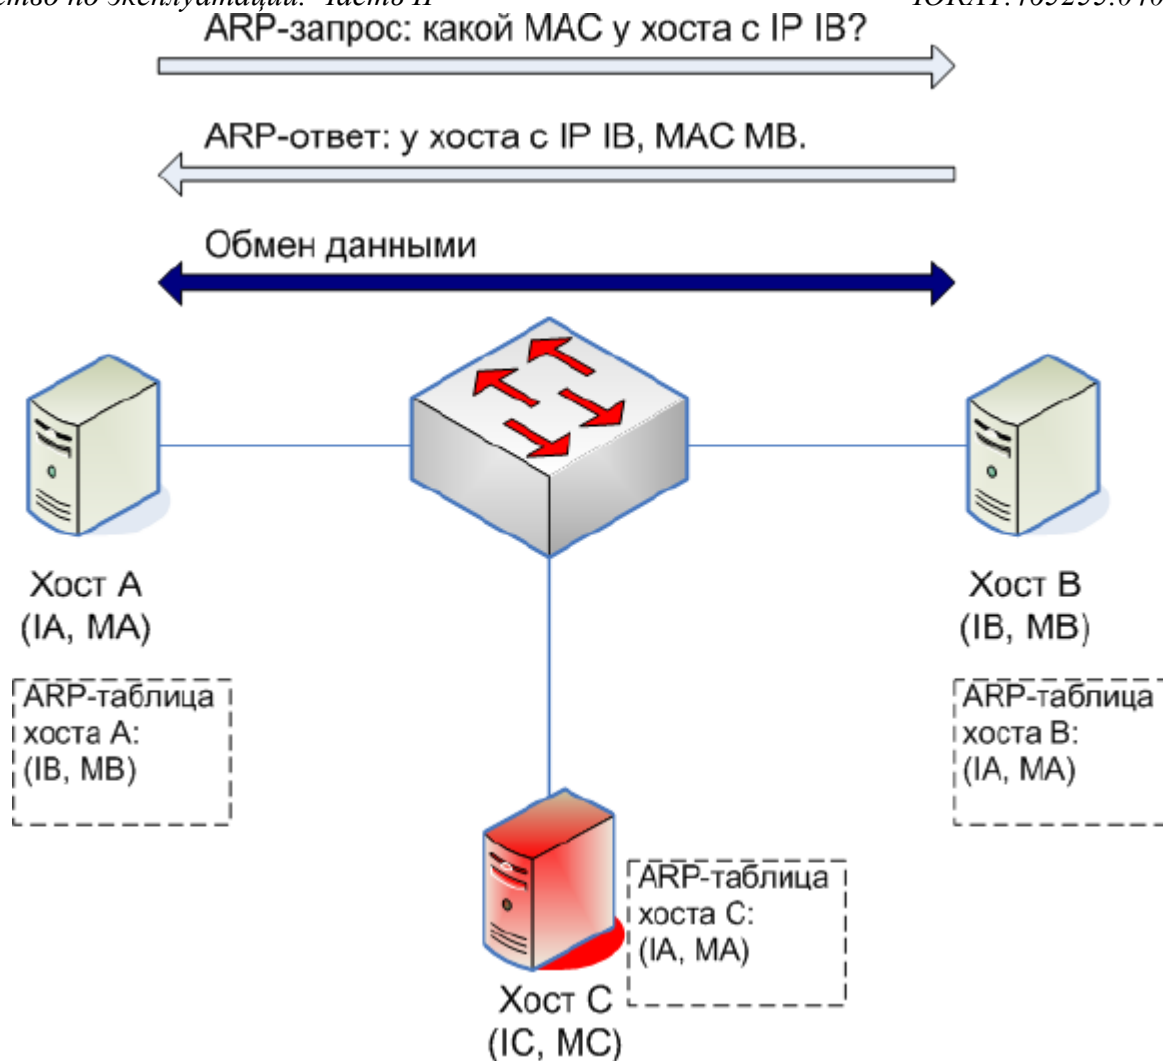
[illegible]ство по эксплуатации. Часть II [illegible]ЮКИТ.465255.040

ARP-запрос: какой MAC у хоста с IP IB?

ARP-ответ: у хоста с IP IB, MAC MB.

Обмен данными

Хост A
(IA, MA)

ARP-таблица хоста A:
(IB, MB)

Хост B
(IB, MB)

ARP-таблица хоста B:
(IA, MA)

ARP-таблица хоста C:
(IA, MA)

Хост C
(IC, MC)